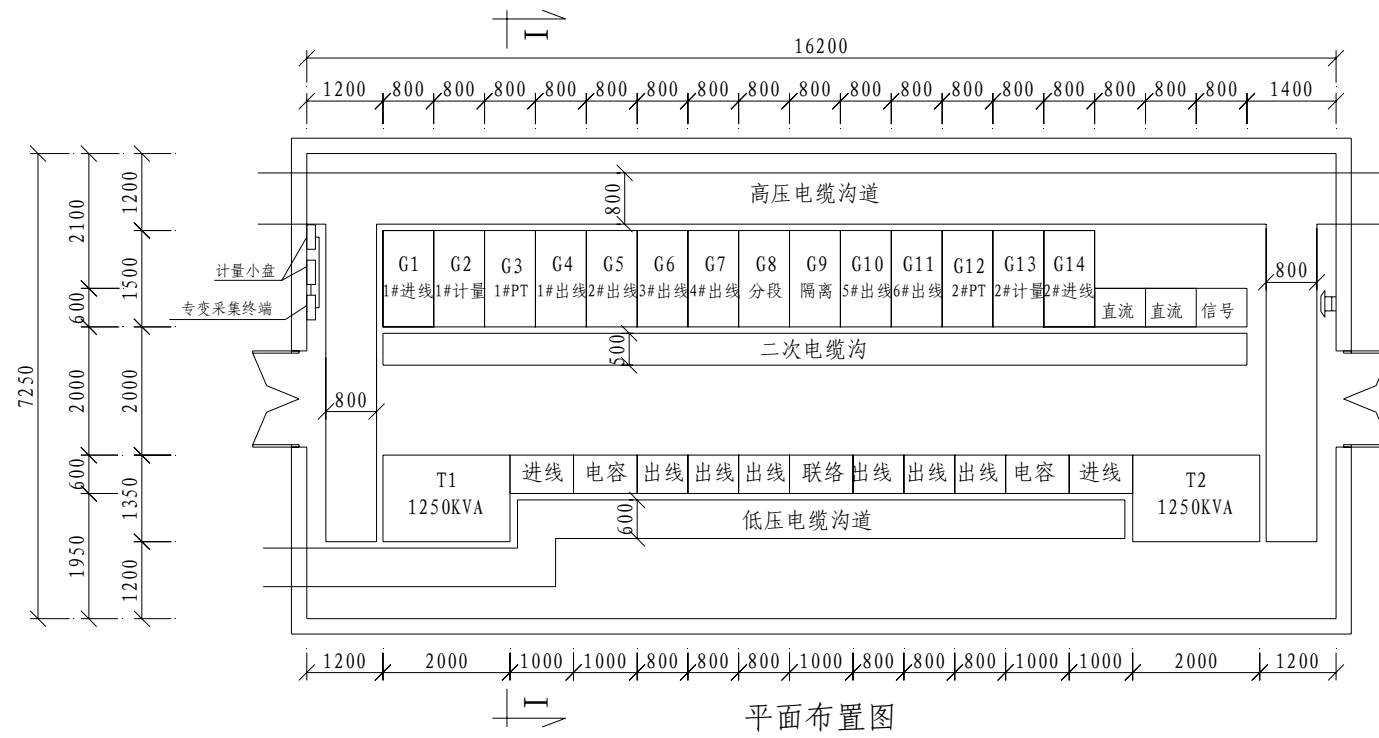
I

16200

1200 800 800 800 800 800 800 800 800 800 800 800 800 800 800 800 1400

高压电缆沟道

800

2100 1200

1500

600

7250

2000 2000

600

1350

1950

1200

计量小盘

专变采集终端

| G1 | G2 | G3 | G4 | G5 | G6 | G7 | G8 | G9 | G10 | G11 | G12 | G13 | G14 |
|---|---|---|---|---|---|---|---|---|---|---|---|---|---|
| 1#进线 | 1#计量 | 1#PT | 1#出线 | 2#出线 | 3#出线 | 4#出线 | 分段 | 隔离 | 5#出线 | 6#出线 | 2#PT | 2#计量 | 2#进线 |

直流 直流 信号

800

500

二次电缆沟

800

T1
1250KVA

进线 电容 出线 出线 出线 联络 出线 出线 出线 电容 进线

T2
1250KVA

600

低压电缆沟道

1200 2000 1000 1000 800 800 800 1000 800 800 800 1000 1000 2000 1200

I

平面布置图